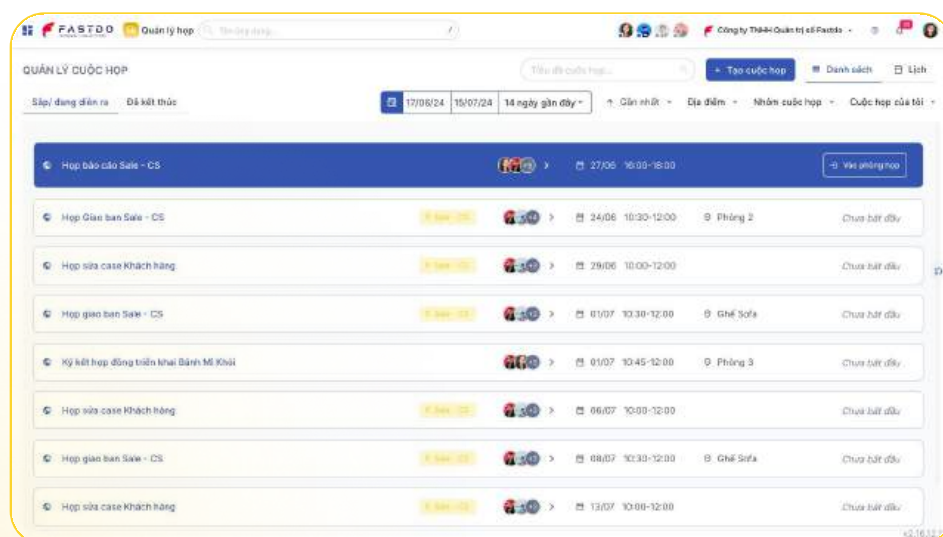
FASTDO Quản lý họp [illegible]

Công ty TNHH Quản trị số Fastdo

QUẢN LÝ CUỘC HỌP

Tìm đi cuộc họp...

+ Tạo cuộc họp

Danh sách

Lịch

Sắp/ đang diễn ra

Đã kết thúc

17/06/24

15/07/24

14 ngày gần đây

Gần nhất

Địa điểm

Nhóm cuộc họp

Cuộc họp của tôi

Họp báo cáo Sale - CS

27/06 16:00-18:00

Vào phòng họp

Họp Giao ban Sale - CS

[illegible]

24/06 10:30-12:00

Phòng 2

Chưa bắt đầu

Họp sửa case Khách hàng

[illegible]

29/06 10:00-12:00

Chưa bắt đầu

Họp giao ban Sale - CS

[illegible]

01/07 10:30-12:00

Ghế Sofa

Chưa bắt đầu

Ký kết hợp đồng triển khai Bánh Mì Khói

01/07 10:45-12:00

Phòng 3

Chưa bắt đầu

Họp sửa case Khách hàng

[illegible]

06/07 10:00-12:00

Chưa bắt đầu

Họp giao ban Sale - CS

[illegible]

08/07 10:30-12:00

Ghế Sofa

Chưa bắt đầu

Họp sửa case Khách hàng

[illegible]

13/07 10:00-12:00

Chưa bắt đầu

v2.16.12.0